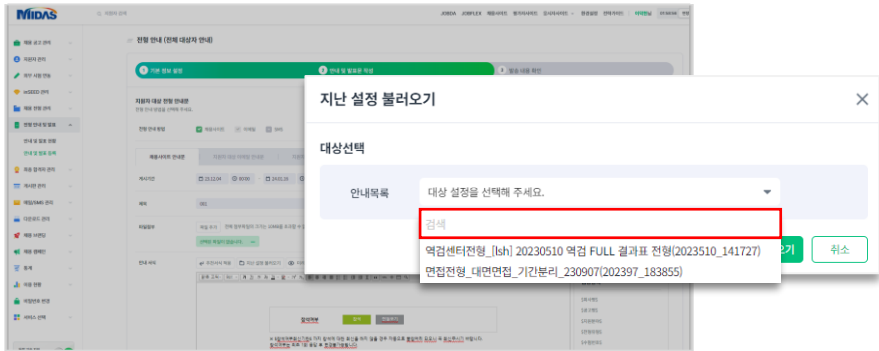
MIDAS

지난 설정 불러오기

대상선택

안내목록

대상 설정을 선택해 주세요.

검색

역검센터전형_[lsh] 20230510 역검 FULL 결과표 전형(2023510_141727)

면접전형_대면면접_기간분리_230907(202397_183855)

취소

전형 안내 (전체 대상자 안내)

1 기본 정보 설정

2 안내 및 발표문 작성

3 발송 내용 확인

JOBDA JOBFLEX 채용사이트 평가자사이트 지원자사이트 환경설정 안내사이트

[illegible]